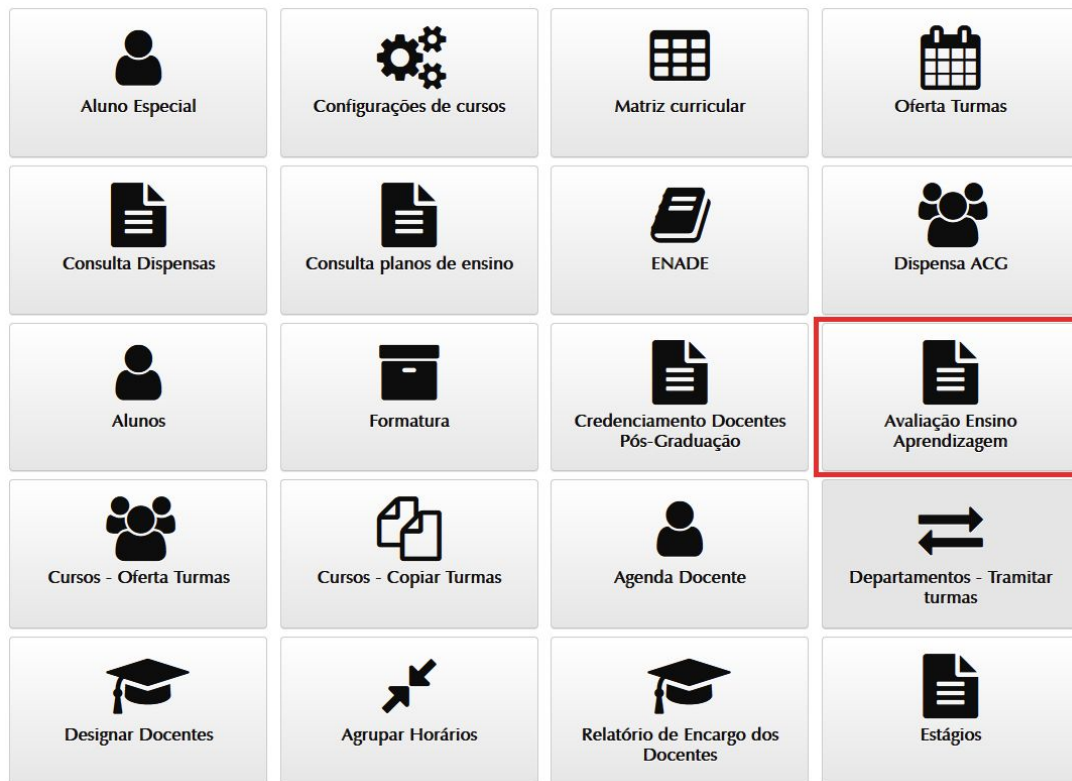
Aluno Especial

Configurações de cursos

Matriz curricular

Oferta Turmas

Consulta Dispensas

Consulta planos de ensino

ENADE

Dispensa ACG

Alunos

Formatura

Credenciamento Docentes Pós-Graduação

Avaliação Ensino Aprendizagem

Cursos - Oferta Turmas

Cursos - Copiar Turmas

Agenda Docente

Departamentos - Tramitar turmas

Designar Docentes

Agrupar Horários

Relatório de Encargo dos Docentes

Estágios